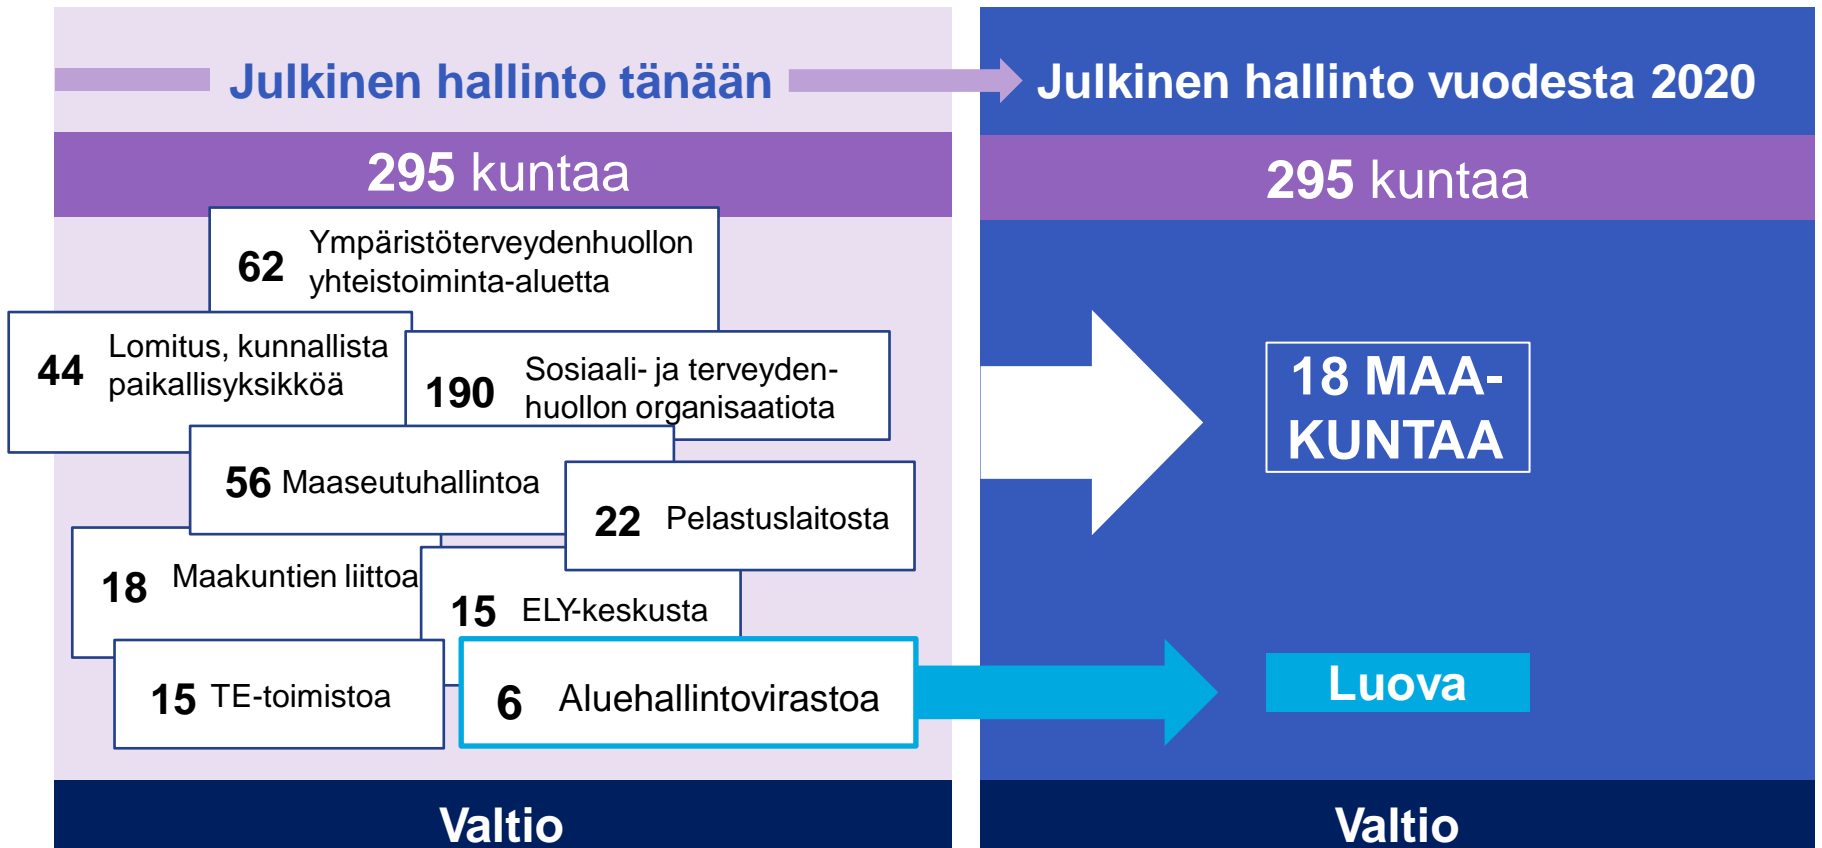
Julkinen hallinto tänään

295 kuntaa

62 Ympäristöterveydenhuollon yhteistoiminta-aluetta

44 Lomitus, kunnallista paikallisyksikköä

190 Sosiaali- ja terveydenhuollon organisaatiota

56 Maaseutuhallintoa

22 Pelastuslaitosta

18 Maakuntien liittoa

15 ELY-keskusta

15 TE-toimistoa

6 Aluehallintovirastoa

Valtio

Julkinen hallinto vuodesta 2020

295 kuntaa

18 MAA-KUNTAA

Luova

Valtio